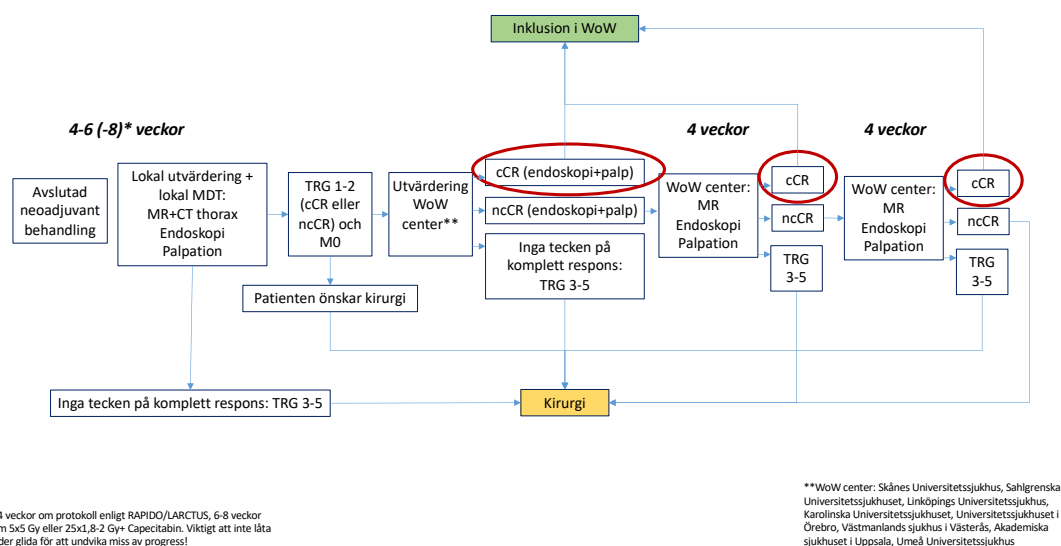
Inklusion i WoW

4-6 (-8)* veckor

4 veckor

4 veckor

Avslutad neoadjuvant behandling

Lokal utvärdering + lokal MDT: MR+CT thorax Endoskopi Palpation

TRG 1-2 (cCR eller ncCR) och M0

Utvärdering WoW center**

cCR (endoskopi+palp)

ncCR (endoskopi+palp)

Inga tecken på komplett respons: TRG 3-5

WoW center: MR Endoskopi Palpation

cCR

ncCR

TRG 3-5

WoW center: MR Endoskopi Palpation

cCR

ncCR

TRG 3-5

Patienten önskar kirurgi

Inga tecken på komplett respons: TRG 3-5

Kirurgi

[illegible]4 veckor om protokoll enligt RAPIDO/LARCTUS, 6-8 veckor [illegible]m 5x5 Gy eller 25x1,8-2 Gy+ Capecitabin. Viktigt att inte låta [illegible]der glida för att undvika miss av progress!

**WoW center: Skånes Universitetssjukhus, Sahlgrenska Universitetssjukhuset, Linköpings Universitetssjukhus, Karolinska Universitetssjukhuset, Universitetssjukhuset i Örebro, Västmanlands sjukhus i Västerås, Akademiska sjukhuset i Uppsala, Umeå Universitetssjukhus